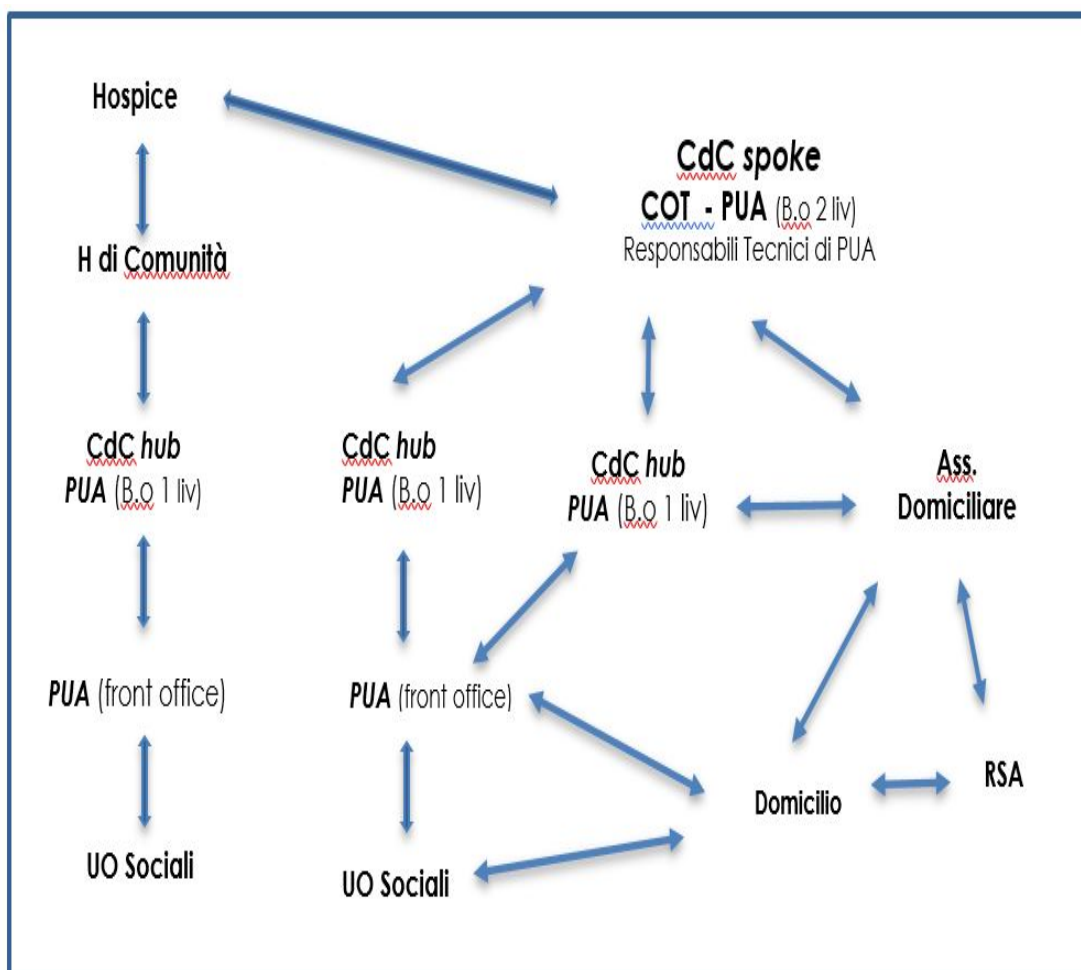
Hospice

CdC *spoke*
**COT - PUA** (B.o 2 liv)
Responsabili Tecnici di PUA

H di Comunità

CdC *hub*
*PUA* (B.o 1 liv)

CdC *hub*
*PUA* (B.o 1 liv)

CdC *hub*
*PUA* (B.o 1 liv)

Ass.
Domiciliare

*PUA* (front office)

*PUA* (front office)

Domicilio

RSA

UO Sociali

UO Sociali